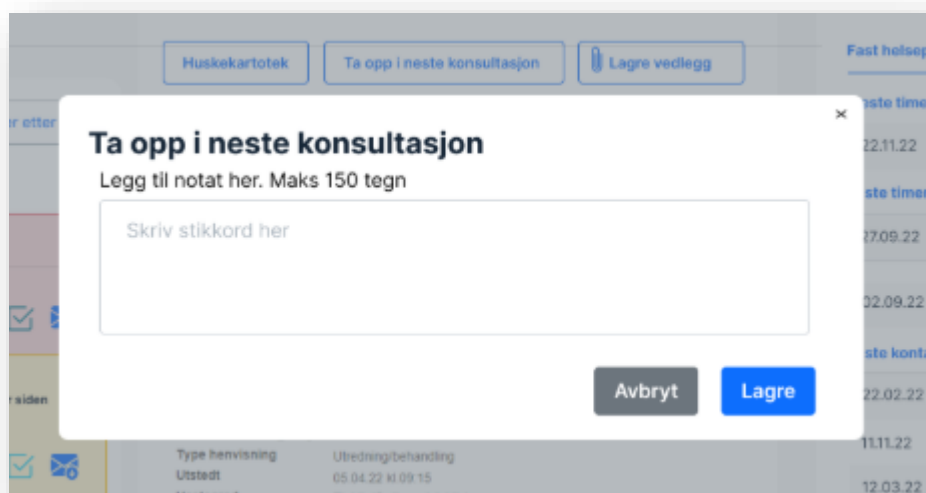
Huskekartotek

Ta opp i neste konsultasjon

Lagre vedlegg

Fast helsep

r etter

este time

22.11.22

ste timer

27.09.22

02.09.22

ste konta

22.02.22

11.11.22

12.03.22

r siden

Type henvisning

Utredning/behandling

Utstedt

05.04.22 kl 09:15

×

Ta opp i neste konsultasjon

Legg til notat her. Maks 150 tegn

Skriv stikkord her

Avbryt

Lagre